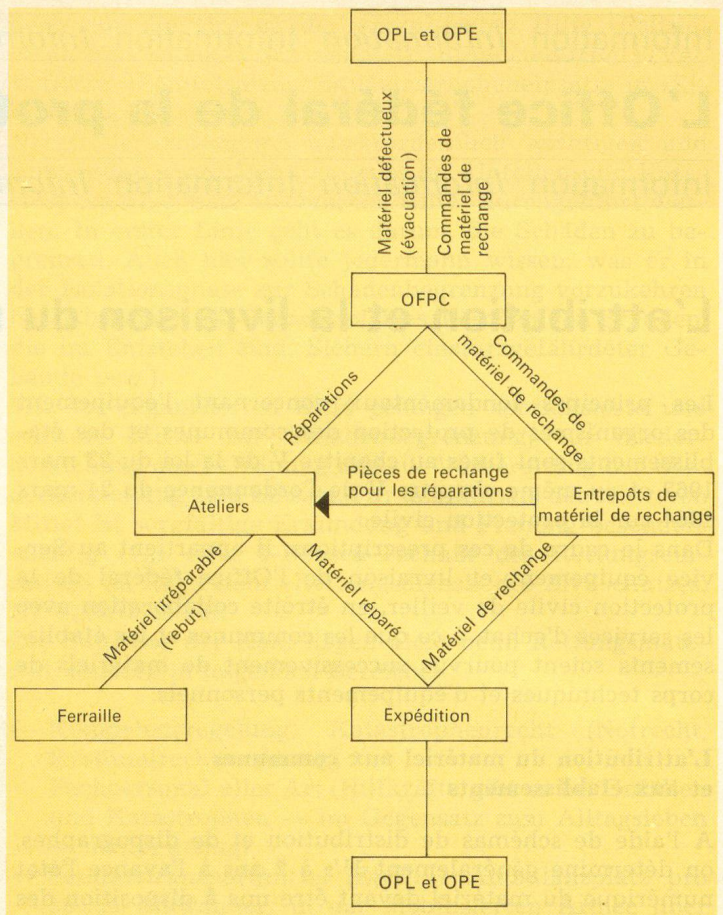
OPL et OPE

Matériel défectueux (évacuation)

Commandes de matériel de rechange

OFPC

Réparations

Commandes de matériel de rechange

Pièces de rechange pour les réparations

Ateliers

Entrepôts de matériel de rechange

Matériel irréparable (rebut)

Matériel réparé

Matériel de rechange

Ferraille

Expédition

OPL et OPE

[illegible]

L'Office fédéral de la pro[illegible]

Information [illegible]

L'attribution et la livraison du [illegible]

Les prescriptions fondamentales concernant l'équipement des organismes de protection des communes et des établissements sont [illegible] de la loi du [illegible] 1962 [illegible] de l'ordonnance du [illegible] sur la protection civile.

Dans le cadre de ces prescriptions il appartient au service équipement et livraisons de l'Office fédéral de la protection civile de veiller, en étroite collaboration avec les services d'échanges, à ce que les communes et les établissements soient pourvus successivement du matériel de corps techniques et d'équipements personnels.

L'attribution du matériel aux communes et aux établissements

A l'aide de schémas de distribution et de diagrammes, on détermine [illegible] à la livraison l'état numérique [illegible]